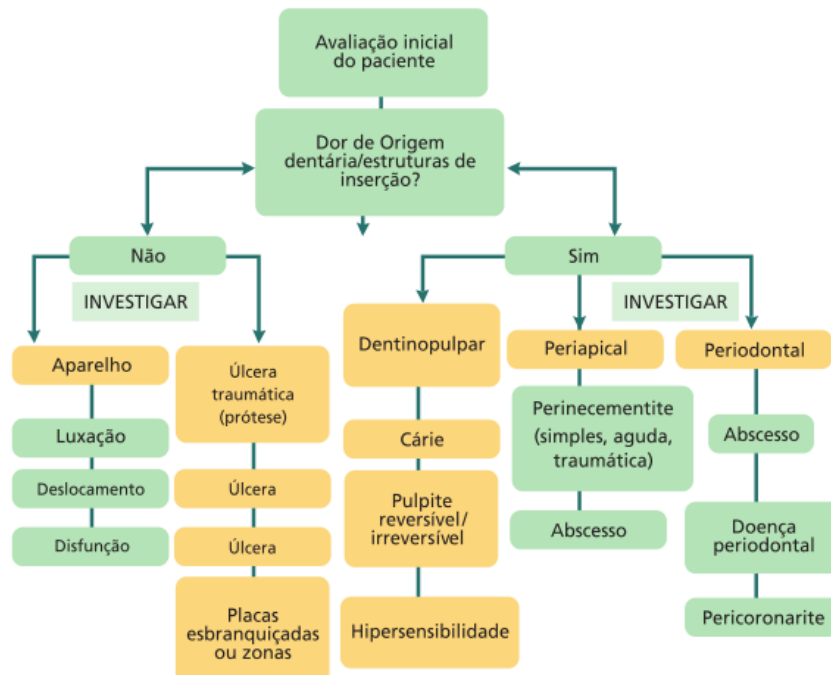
Avaliação inicial do paciente

Dor de Origem dentária/estruturas de inserção?

Não

INVESTIGAR

Aparelho

Luxação

Deslocamento

Disfunção

Úlcera traumática (prótese)

Úlcera

Úlcera

Placas esbranquiçadas ou zonas

Sim

Dentinopulpar

Cárie

Pulpite reversível/ irreversível

Hipersensibilidade

INVESTIGAR

Periapical

Perinecementite (simples, aguda, traumática)

Abscesso

Periodontal

Abscesso

Doença periodontal

Pericoronarite